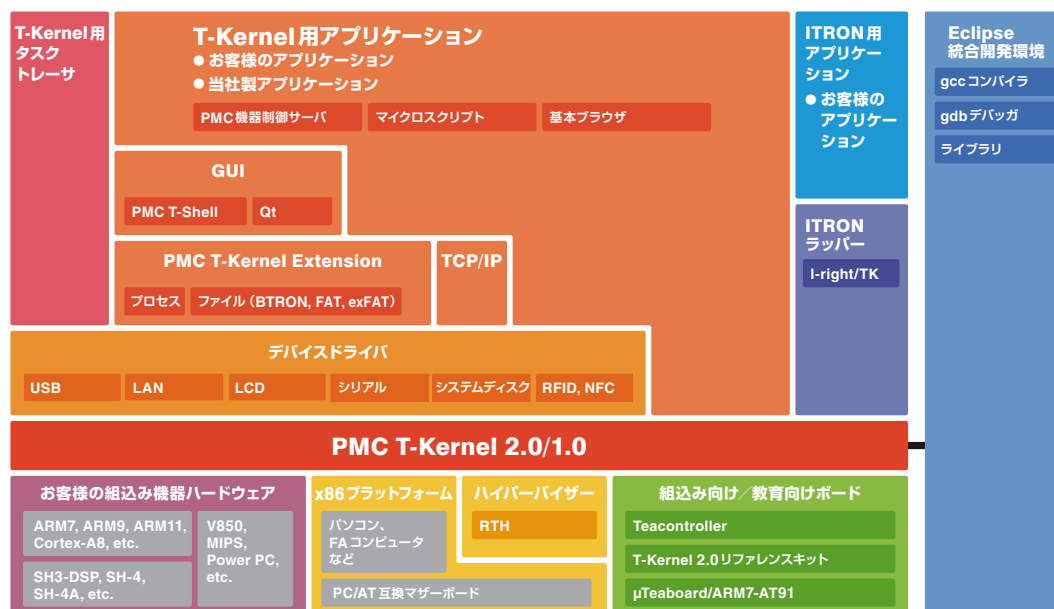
T-Kernel用タスクトレーサ

T-Kernel用アプリケーション
● お客様のアプリケーション
● 当社製アプリケーション

PMC機器制御サーバ
マイクロスクリプト
基本ブラウザ

ITRON用アプリケーション
● お客様のアプリケーション

Eclipse
統合開発環境

gccコンパイラ
gdbデバッガ
ライブラリ

GUI
PMC T-Shell
Qt

ITRON
ラッパー
I-right/TK

PMC T-Kernel Extension
プロセス
ファイル（BTRON, FAT, exFAT）

TCP/IP

デバイスドライバ
USB
LAN
LCD
シリアル
システムディスク
RFID, NFC

PMC T-Kernel 2.0/1.0

お客様の組込み機器ハードウェア
ARM7, ARM9, ARM11, Cortex-A8, etc.
V850, MIPS, Power PC, etc.
SH3-DSP, SH-4, SH-4A, etc.

x86プラットフォーム
パソコン、FAコンピュータなど
PC/AT互換マザーボード

ハイパーバイザー
RTH

組込み向け／教育向けボード
Teacontroller
T-Kernel 2.0リファレンスキット
μTeaboard/ARM7-AT91